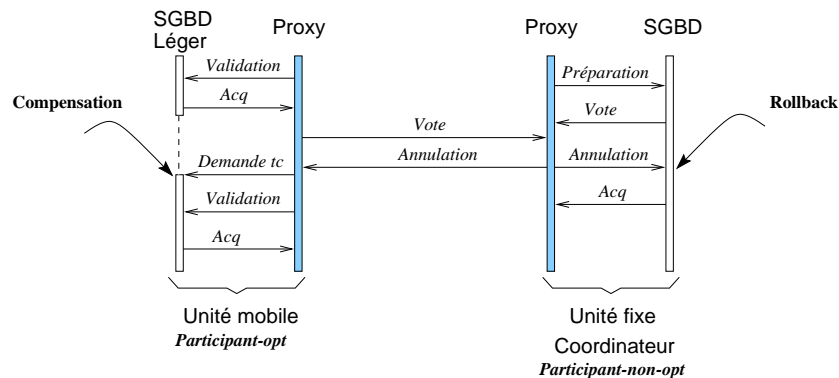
SGBD Léger

Proxy

Proxy

SGBD

Compensation

Rollback

Validation

Acq

Préparation

Vote

Vote

Annulation

Annulation

Demande tc

Acq

Validation

Acq

Unité mobile
Participant-opt

Unité fixe
Coordinateur
Participant-non-opt